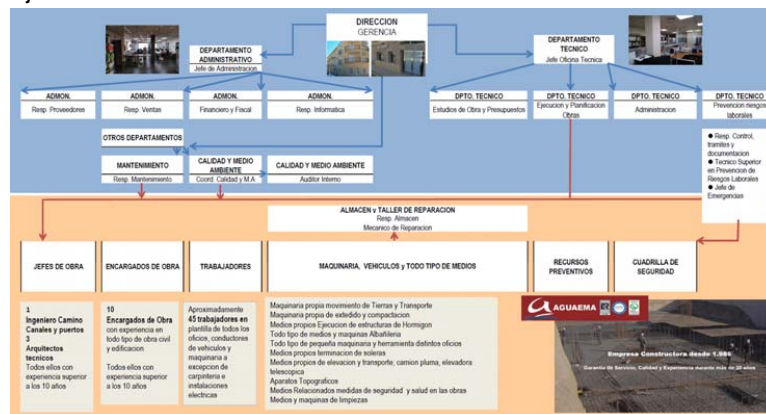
DIRECCION
GERENCIA

DEPARTAMENTO ADMINISTRATIVO
Jefe de Administracion

DEPARTAMENTO TECNICO
Jefe Oficina Tecnica

ADMON.
Resp. Proveedores

ADMON.
Resp. Ventas

ADMON.
Financiero y Fiscal

ADMON.
Resp. Informatica

DPTO. TECNICO
Estudios de Obra y Presupuestos

DPTO. TECNICO
Ejecucion y Planificacion Obras

DPTO. TECNICO
Administracion

DPTO. TECNICO
Prevencion riesgos laborales

OTROS DEPARTAMENTOS

MANTENIMIENTO
Resp. Mantenimiento

CALIDAD Y MEDIO AMBIENTE
Coord. Calidad y M.A.

CALIDAD Y MEDIO AMBIENTE
Auditor Interno

● Resp. Control, tramites y documentacion
● Tecnico Superior en Prevencion de Riesgos Laborales
● Jefe de Emergencias

ALMACEN y TALLER DE REPARACION
Resp. Almacen
Mecanico de Reparacion

JEFES DE OBRA

ENCARGADOS DE OBRA

TRABAJADORES

MAQUINARIA, VEHICULOS y TODO TIPO DE MEDIOS

RECURSOS PREVENTIVOS

CUADRILLA DE SEGURIDAD

1
Ingeniero Camino Canales y puertos
3
Arquitectos tecnicos
Todos ellos con experiencia superior a los 10 años

10
Encargados de Obra
con experiencia en todo tipo de obra civil y edificacion

Todos ellos con experiencia superior a los 10 años

Aproximadamente 45 trabajadores en plantilla de todos los oficios, conductores de vehiculos y maquinaria a excepcion de carpinteria e instalaciones electricas

Maquinaria propia movimiento de Tierras y Transporte
Maquinaria propia de extedido y compactacion
Medios propios Ejecucion de estructuras de Hormigon
Todo tipo de medios y maquinas Albañileria
Todo tipo de pequeña maquinaria y herramienta distintos oficios
Medios propios terminacion de soleras
Medios propios de elevacion y transporte; camion pluma, elevadora telescopica
Aparatos Topograficos
Medios Relacionados medidas de seguridad y salud en las obras
Medios y maquinas de limpiezas

AGUAEMA

Empresa Constructora desde 1.986
Garantia de Servicio, Calidad y Experiencia durante más de 30 años